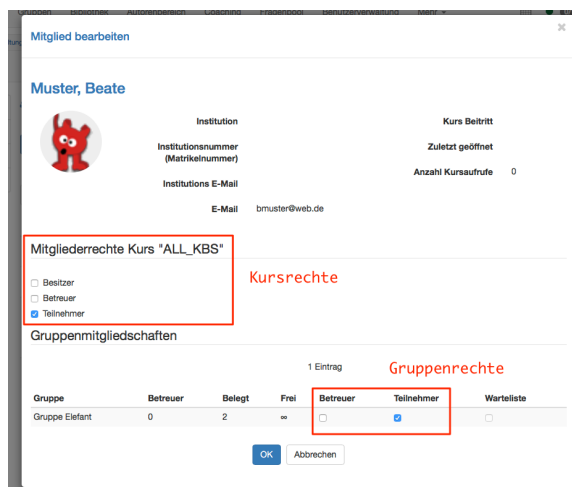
Mitglied bearbeiten

Muster, Beate

Institution

Institutionsnummer (Matrikelnummer)

Institutions E-Mail

E-Mail bmuster@web.de

Kurs Beitritt

Zuletzt geöffnet

Anzahl Kursaufrufe 0

Mitgliederrechte Kurs "ALL_KBS"

Kursrechte

Besitzer
Betreuer
Teilnehmer

Gruppenmitgliedschaften

1 Eintrag

Gruppenrechte

| Gruppe | Betreuer | Belegt | Frei | Betreuer | Teilnehmer | Warteliste |
|---|---|---|---|---|---|---|
| Gruppe Elefant | 0 | 2 | ∞ | | | |

OK Abbrechen